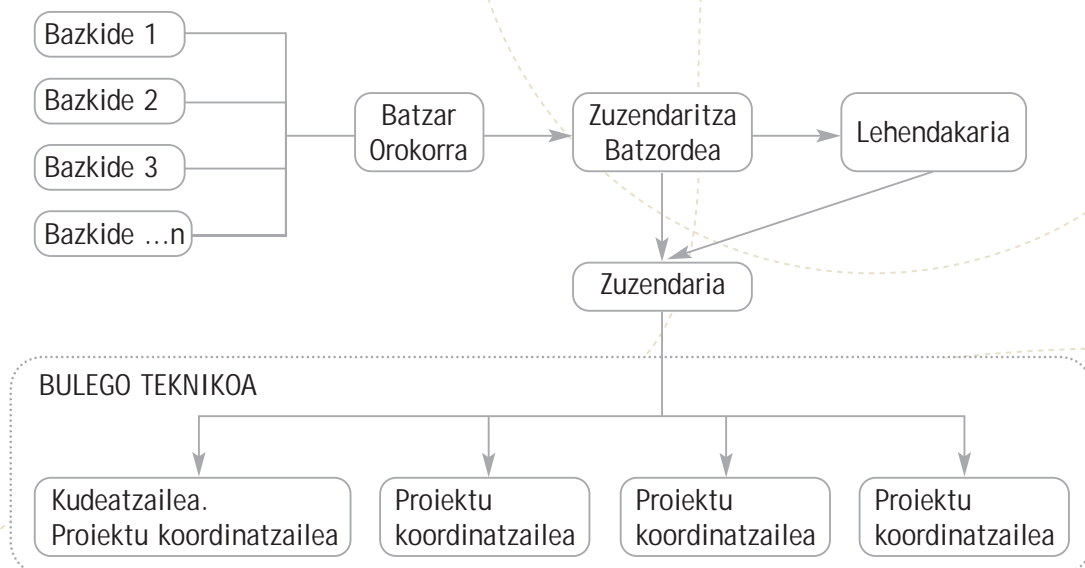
Bazkide 1

Bazkide 2

Bazkide 3

Bazkide …n

Batzar Orokorra

Zuzendaritza Batzordea

Lehendakaria

Zuzendaria

BULEGO TEKNIKOA

Kudeatzailea. Proiektu koordinatzailea

Proiektu koordinatzailea

Proiektu koordinatzailea

Proiektu koordinatzailea